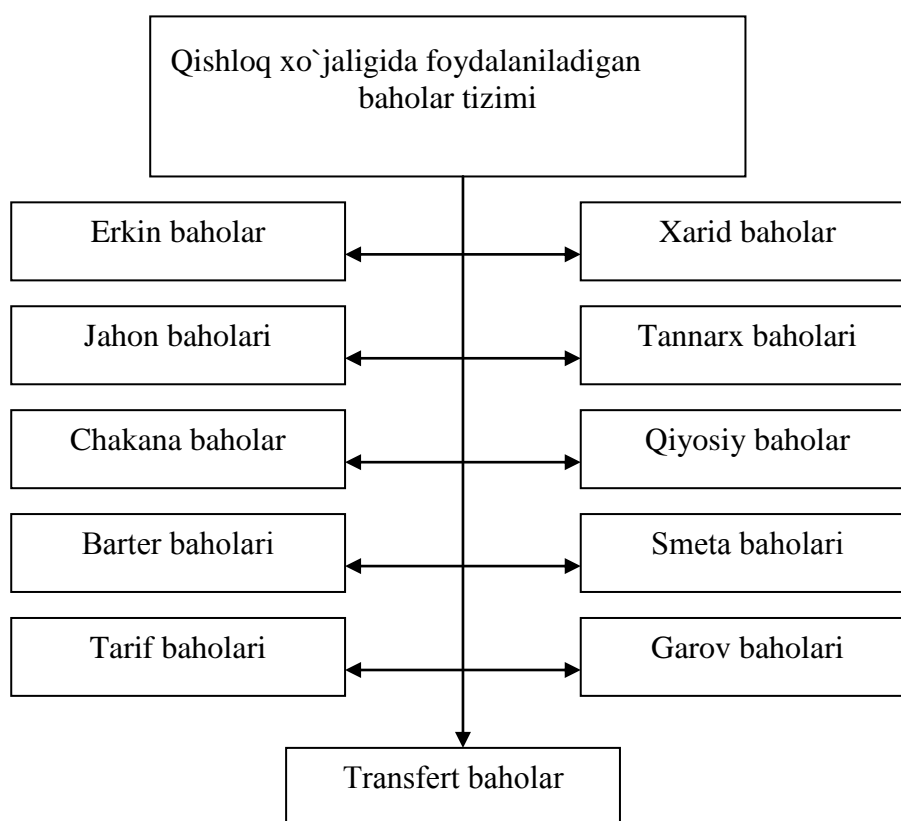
Qishloq xo`jaligida foydalaniladigan baholar tizimi

Erkin baholar

Xarid baholar

Jahon baholari

Tannarx baholari

Chakana baholar

Qiyosiy baholar

Barter baholari

Smeta baholari

Tarif baholari

Garov baholari

Transfert baholar